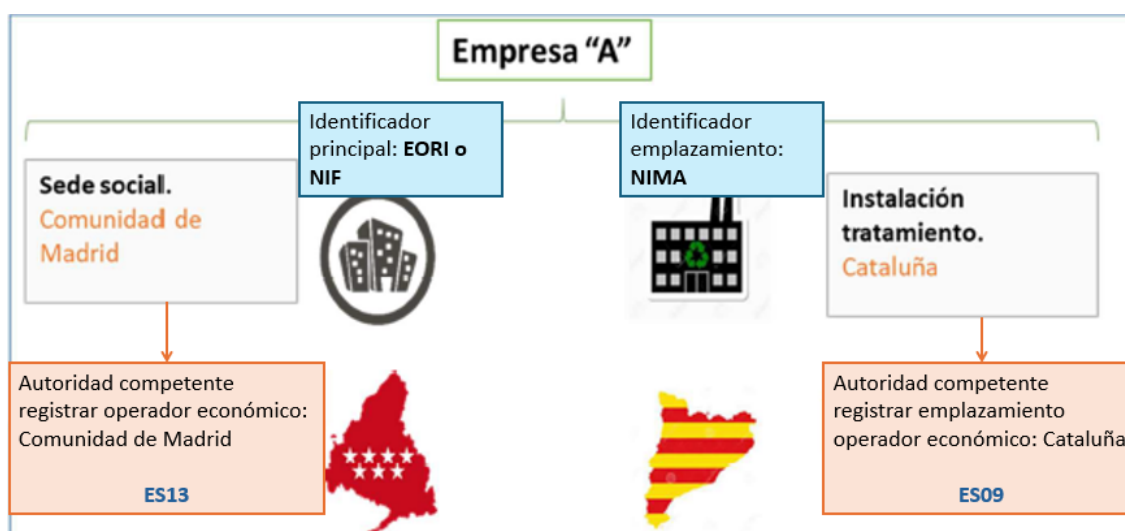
Empresa “A”

Identificador principal: **EORI o NIF**

Identificador emplazamiento: **NIMA**

**Sede social.**
Comunidad de Madrid

**Instalación tratamiento.**
Cataluña

Autoridad competente registrar operador económico: Comunidad de Madrid

**ES13**

Autoridad competente registrar emplazamiento operador económico: Cataluña

**ES09**